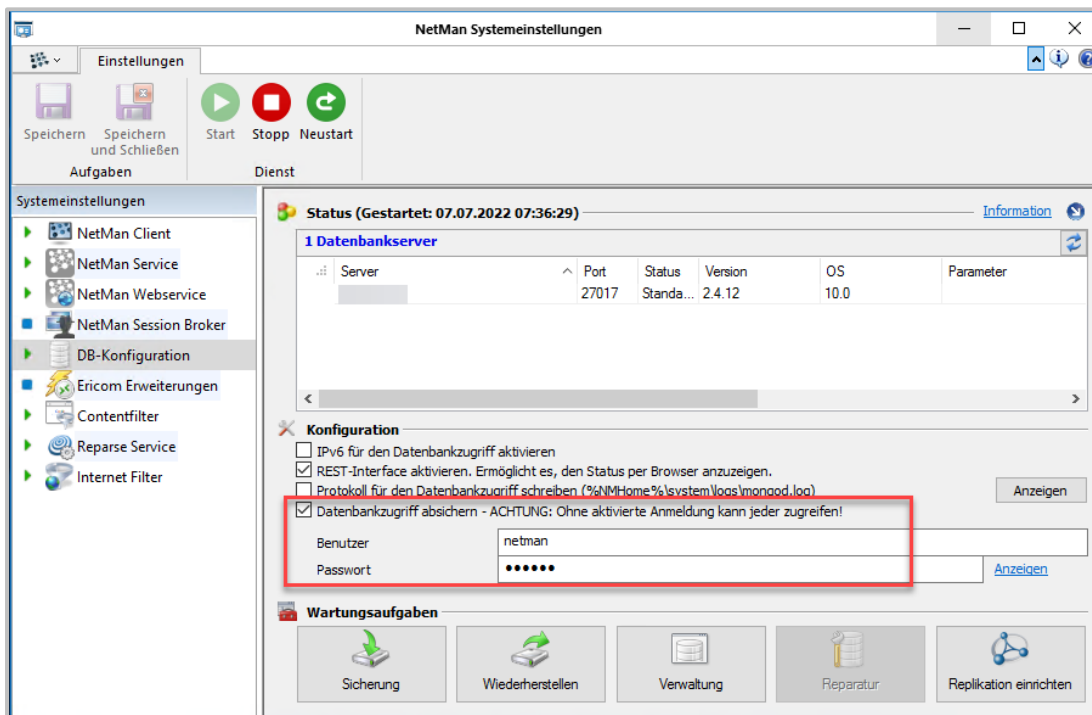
NetMan Systemeinstellungen

Einstellungen

Speichern
Speichern und Schließen
Aufgaben

Start
Stopp
Neustart
Dienst

Systemeinstellungen
NetMan Client
NetMan Service
NetMan Webservice
NetMan Session Broker
DB-Konfiguration
Ericom Erweiterungen
Contentfilter
Reparse Service
Internet Filter

Status (Gestartet: 07.07.2022 07:36:29)
Information

1 Datenbankserver

| Server | Port | Status | Version | OS | Parameter |
|---|---|---|---|---|---|
| | 27017 | Standa... | 2.4.12 | 10.0 | |

Konfiguration
IPv6 für den Datenbankzugriff aktivieren
REST-Interface aktivieren. Ermöglicht es, den Status per Browser anzuzeigen.
Protokoll für den Datenbankzugriff schreiben (%NMHome%\system\logs\mongod.log)
Anzeigen
Datenbankzugriff absichern - ACHTUNG: Ohne aktivierte Anmeldung kann jeder zugreifen!
Benutzer netman
Passwort ●●●●●●
Anzeigen

Wartungsaufgaben
Sicherung
Wiederherstellen
Verwaltung
Reparatur
Replikation einrichten